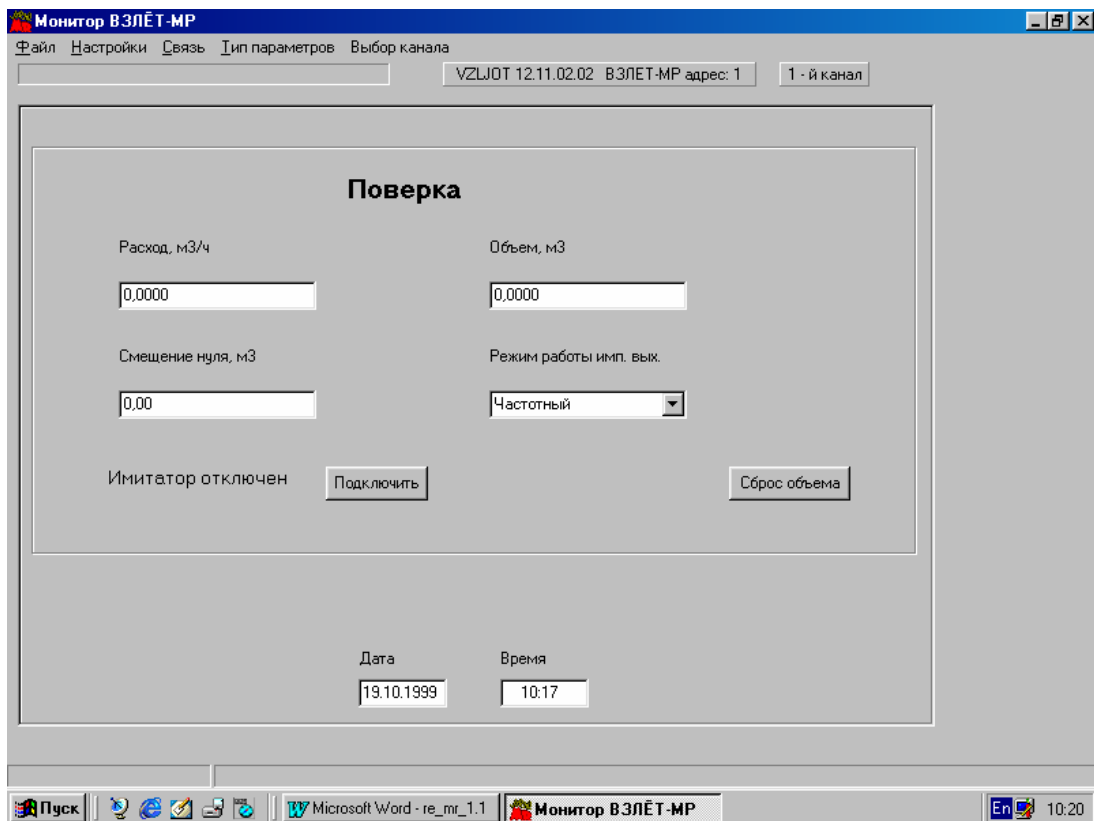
Монитор ВЗЛЁТ-МР

Файл Настройки Связь Тип параметров Выбор канала

VZLJOT 12.11.02.02 ВЗЛЕТ-МР адрес: 1

1 - й канал

Поверка

Расход, м3/ч

0,0000

Объем, м3

0,0000

Смещение нуля, м3

0,00

Режим работы имп. вых.

Частотный

Имитатор отключен

Подключить

Сброс объема

Дата

19.10.1999

Время

10:17

Пуск

Microsoft Word - re_mr_1.1

Монитор ВЗЛЁТ-МР

En

10:20